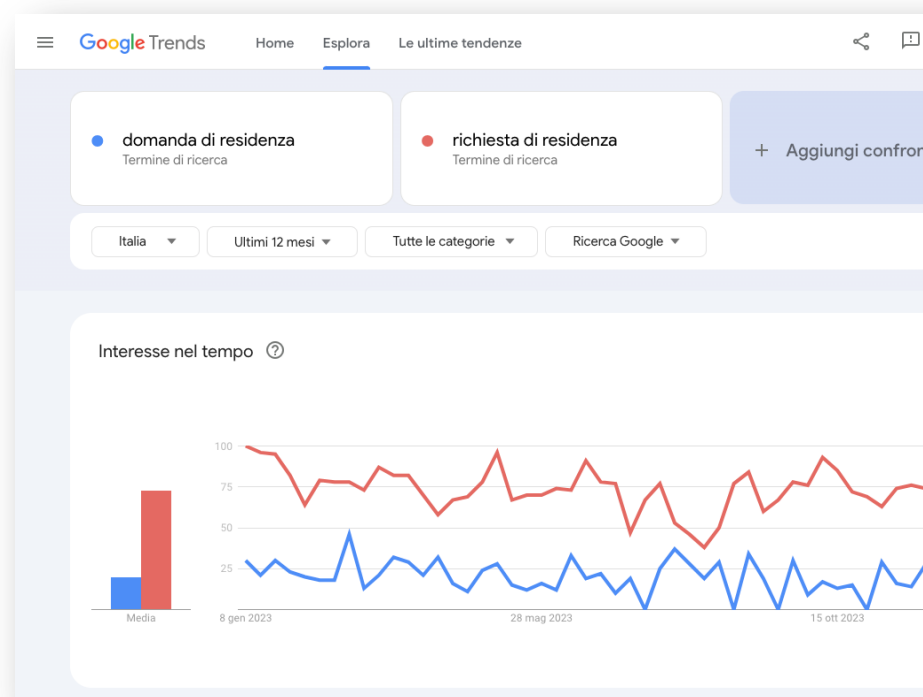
Google Trends Home Esplora Le ultime tendenze

domanda di residenza
Termine di ricerca

richiesta di residenza
Termine di ricerca

+ Aggiungi confron

Italia
Ultimi 12 mesi
Tutte le categorie
Ricerca Google

Interesse nel tempo

100
75
50
25

Media

8 gen 2023
28 mag 2023
15 ott 2023